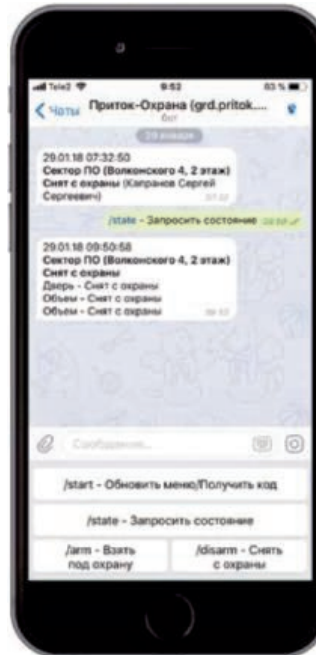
Tele2 9:52 83 %

Чаты Приток-Охрана (grd.pritok...
бот

29 января

29.01.18 07:32:50
Сектор ПО (Волконского 4, 2 этаж)
Снят с охраны (Капранов Сергей Сергеевич)
07:32

/state - Запросить состояние 09:50

29.01.18 09:50:58
Сектор ПО (Волконского 4, 2 этаж)
Снят с охраны
Дверь - Снят с охраны
Объем - Снят с охраны
Объем - Снят с охраны
09:50

Сообщение...

/start - Обновить меню/Получить код

/state - Запросить состояние

/arm - Взять под охрану

/disarm - Снять с охраны